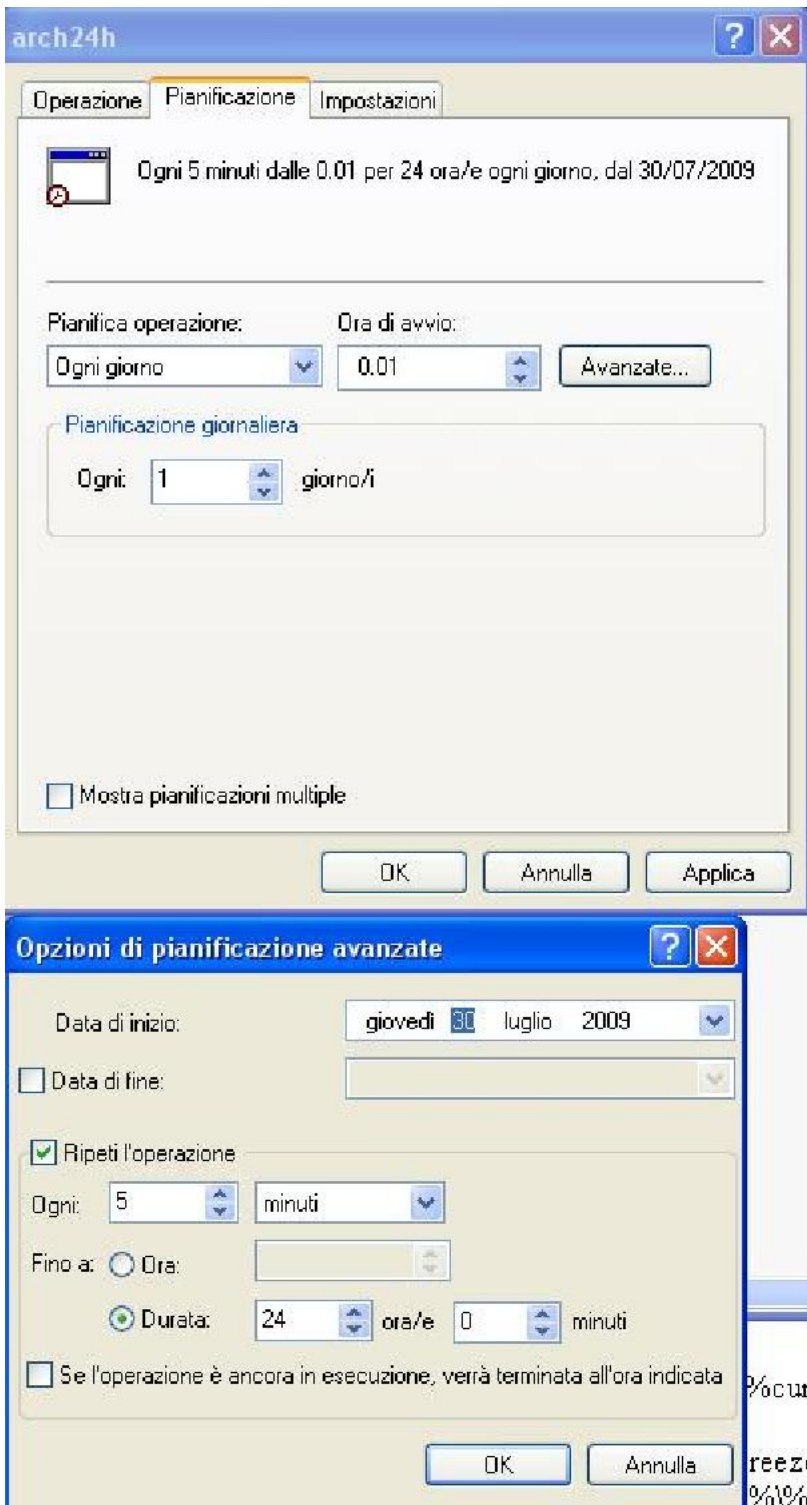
arch24h

Operazione | Pianificazione | Impostazioni

Ogni 5 minuti dalle 0.01 per 24 ora/e ogni giorno, dal 30/07/2009

Pianifica operazione:
Ogni giorno

Ora di avvio:
0.01

Avanzate...

Pianificazione giornaliera
Ogni: 1 giorno/i

Mostra pianificazioni multiple

OK
Annulla
Applica

Opzioni di pianificazione avanzate

Data di inizio: giovedì 30 luglio 2009

Data di fine:

Ripeti l'operazione

Ogni: 5 minuti

Fino a: Ora:

Durata: 24 ora/e 0 minuti

Se l'operazione è ancora in esecuzione, verrà terminata all'ora indicata

OK
Annulla

%cu
reez
%\%